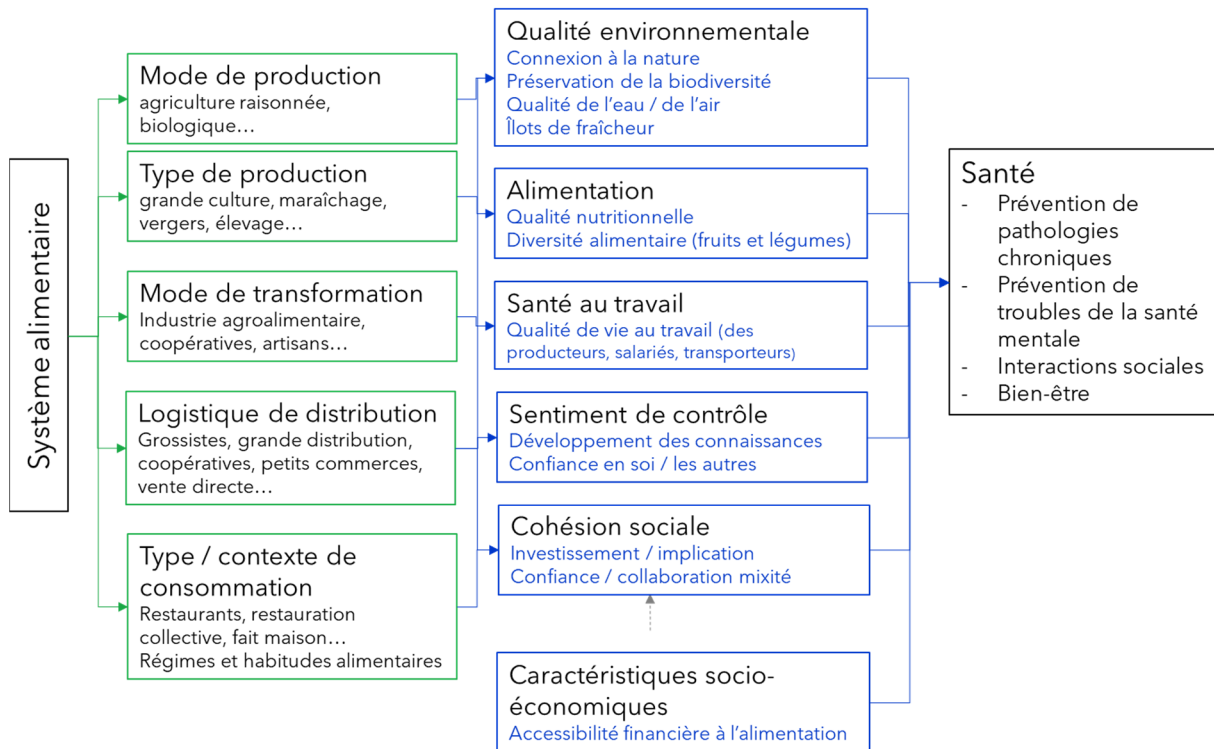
Système alimentaire

Mode de production
agriculture raisonnée, biologique…

Type de production
grande culture, maraîchage, vergers, élevage…

Mode de transformation
Industrie agroalimentaire, coopératives, artisans…

Logistique de distribution
Grossistes, grande distribution, coopératives, petits commerces, vente directe…

Type / contexte de consommation
Restaurants, restauration collective, fait maison…
Régimes et habitudes alimentaires

Qualité environnementale
Connexion à la nature
Préservation de la biodiversité
Qualité de l'eau / de l'air
Îlots de fraîcheur

Alimentation
Qualité nutritionnelle
Diversité alimentaire (fruits et légumes)

Santé au travail
Qualité de vie au travail (des producteurs, salariés, transporteurs)

Sentiment de contrôle
Développement des connaissances
Confiance en soi / les autres

Cohésion sociale
Investissement / implication
Confiance / collaboration mixité

Caractéristiques socio-économiques
Accessibilité financière à l'alimentation

Santé
- Prévention de pathologies chroniques
- Prévention de troubles de la santé mentale
- Interactions sociales
- Bien-être